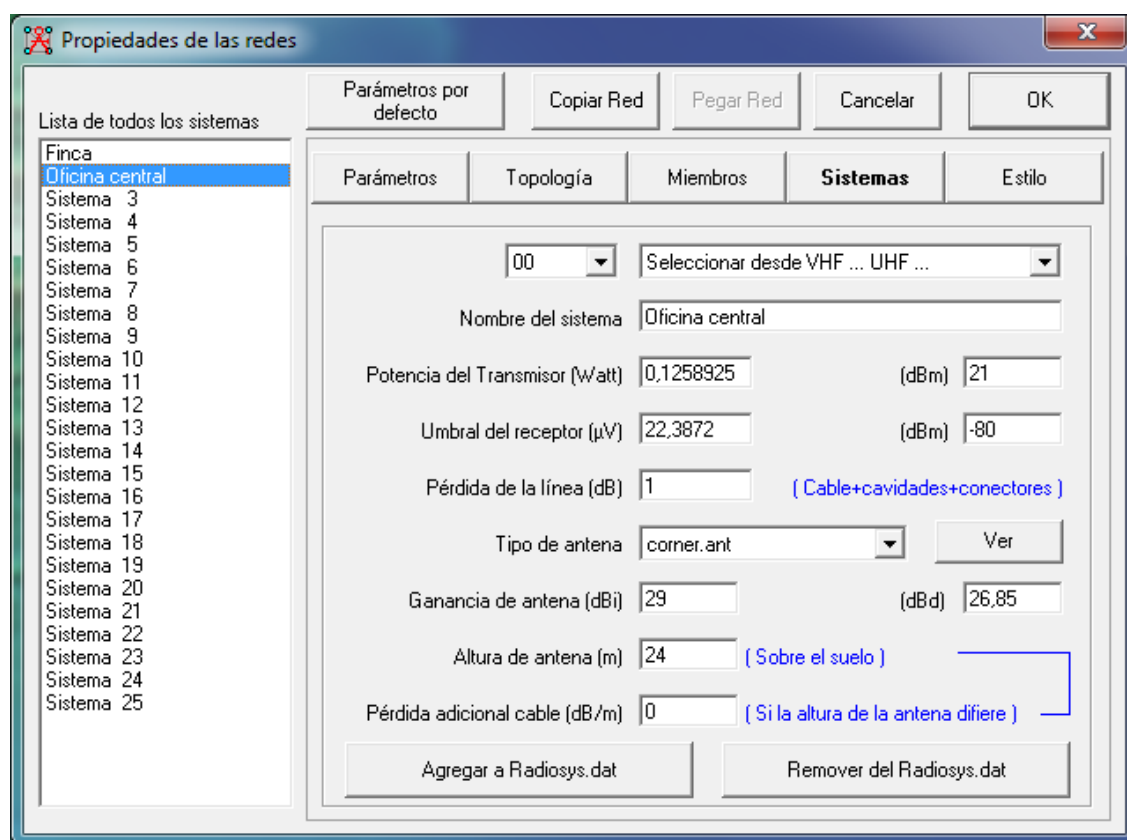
Propiedades de las redes

X

Lista de todos los sistemas

Finca
Oficina central
Sistema 3
Sistema 4
Sistema 5
Sistema 6
Sistema 7
Sistema 8
Sistema 9
Sistema 10
Sistema 11
Sistema 12
Sistema 13
Sistema 14
Sistema 15
Sistema 16
Sistema 17
Sistema 18
Sistema 19
Sistema 20
Sistema 21
Sistema 22
Sistema 23
Sistema 24
Sistema 25

Parámetros por defecto

Copiar Red

Pegar Red

Cancelar

OK

Parámetros

Topología

Miembros

Sistemas

Estilo

00

Seleccionar desde VHF ... UHF ...

Nombre del sistema | Oficina central

Potencia del Transmisor (Watt) | 0,1258925 | (dBm) | 21

Umbral del receptor (µV) | 22,3872 | (dBm) | -80

Pérdida de la línea (dB) | 1 | ( Cable+cavidades+conectores )

Tipo de antena | corner.ant | Ver

Ganancia de antena (dBi) | 29 | (dBd) | 26,85

Altura de antena (m) | 24 | ( Sobre el suelo )

Pérdida adicional cable (dB/m) | 0 | ( Si la altura de la antena difiere )

Agregar a Radiosys.dat

Remover del Radiosys.dat